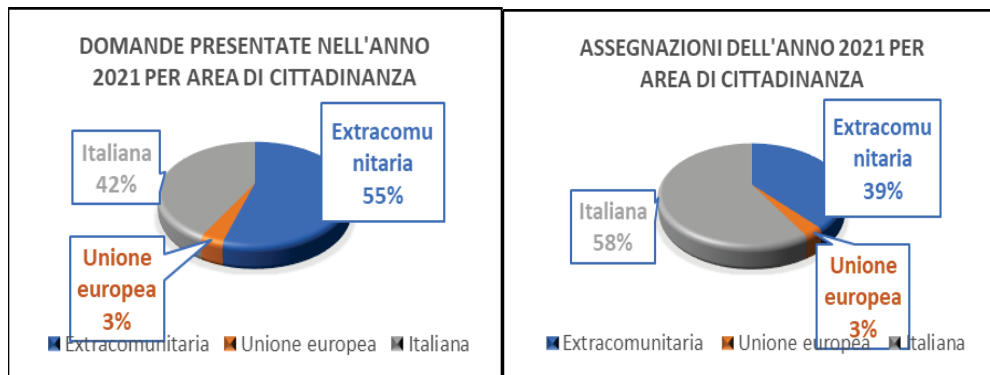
DOMANDE PRESENTATE NELL'ANNO 2021 PER AREA DI CITTADINANZA

Italiana 42%

Extracomunitaria 55%

Unione europea 3%

Extracomunitaria Unione europea Italiana

ASSEGNAZIONI DELL'ANNO 2021 PER AREA DI CITTADINANZA

Extracomunitaria 39%

Italiana 58%

Unione europea 3%

Extracomunitaria Unione europea Italiana